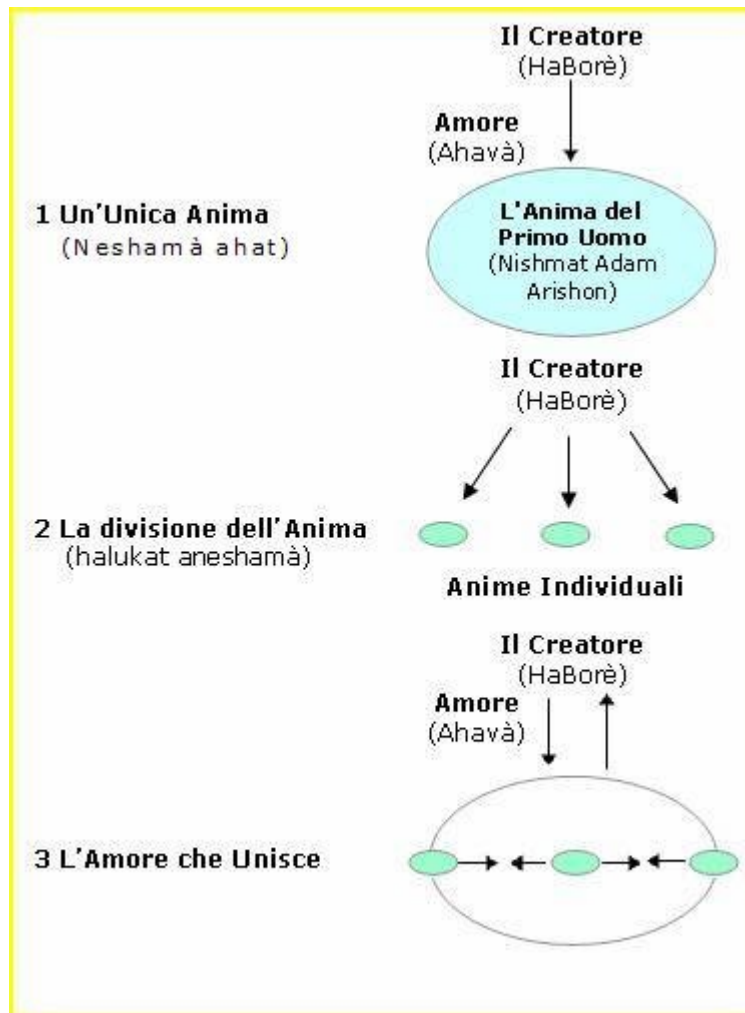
Il Creatore
(HaBorè)

Amore
(Ahavà)

1 Un'Unica Anima
(Neshamà ahat)

L'Anima del Primo Uomo
(Nishmat Adam Arishon)

Il Creatore
(HaBorè)

2 La divisione dell'Anima
(halukat aneshamà)

Anime Individuali

Il Creatore
(HaBorè)

Amore
(Ahavà)

3 L'Amore che Unisce